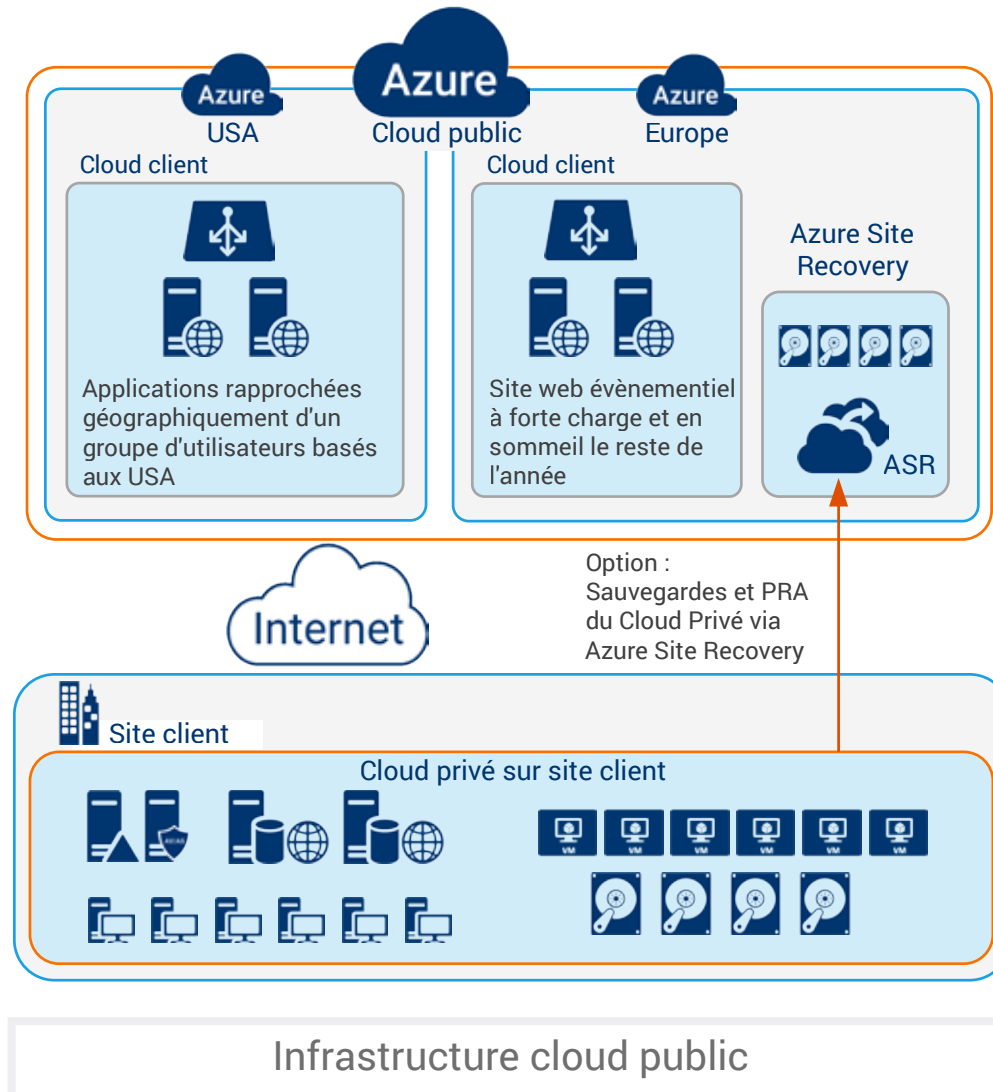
Azure
Cloud public

Azure
USA

Cloud client

Applications rapprochées géographiquement d'un groupe d'utilisateurs basés aux USA

Azure
Europe

Cloud client

Site web évènementiel à forte charge et en sommeil le reste de l'année

Azure Site Recovery

ASR

Internet

Option : Sauvegardes et PRA du Cloud Privé via Azure Site Recovery

Site client

Cloud privé sur site client

VM VM VM VM VM VM

Infrastructure cloud public